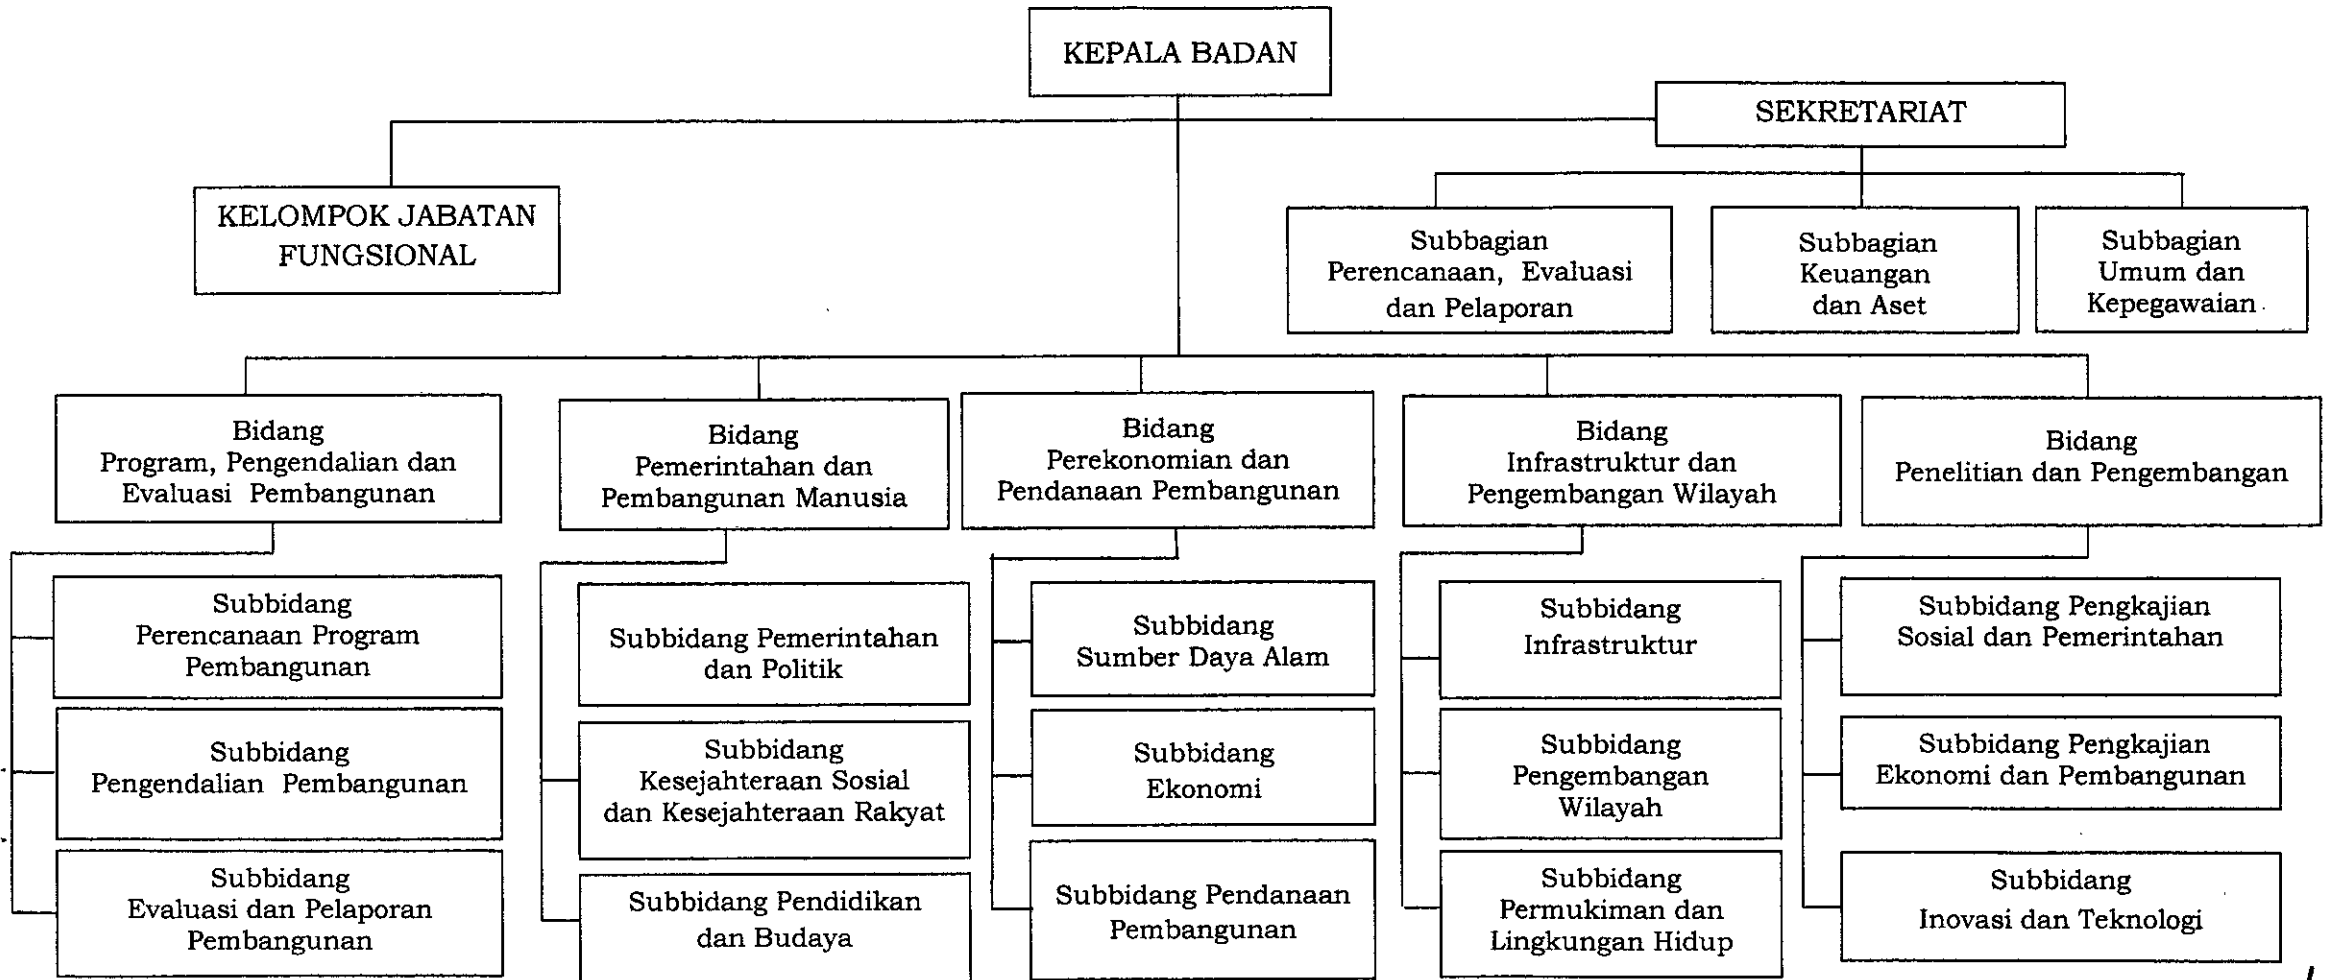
KEPALA BADAN

SEKRETARIAT

KELOMPOK JABATAN FUNGSIONAL

Subbagian Perencanaan, Evaluasi dan Pelaporan

Subbagian Keuangan dan Aset

Subbagian Umum dan Kepegawaian

Bidang Program, Pengendalian dan Evaluasi Pembangunan

Subbidang Perencanaan Program Pembangunan

Subbidang Pengendalian Pembangunan

Subbidang Evaluasi dan Pelaporan Pembangunan

Bidang Pemerintahan dan Pembangunan Manusia

Subbidang Pemerintahan dan Politik

Subbidang Kesejahteraan Sosial dan Kesejahteraan Rakyat

Subbidang Pendidikan dan Budaya

Bidang Perekonomian dan Pendanaan Pembangunan

Subbidang Sumber Daya Alam

Subbidang Ekonomi

Subbidang Pendanaan Pembangunan

Bidang Infrastruktur dan Pengembangan Wilayah

Subbidang Infrastruktur

Subbidang Pengembangan Wilayah

Subbidang Permukiman dan Lingkungan Hidup

Bidang Penelitian dan Pengembangan

Subbidang Pengkajian Sosial dan Pemerintahan

Subbidang Pengkajian Ekonomi dan Pembangunan

Subbidang Inovasi dan Teknologi